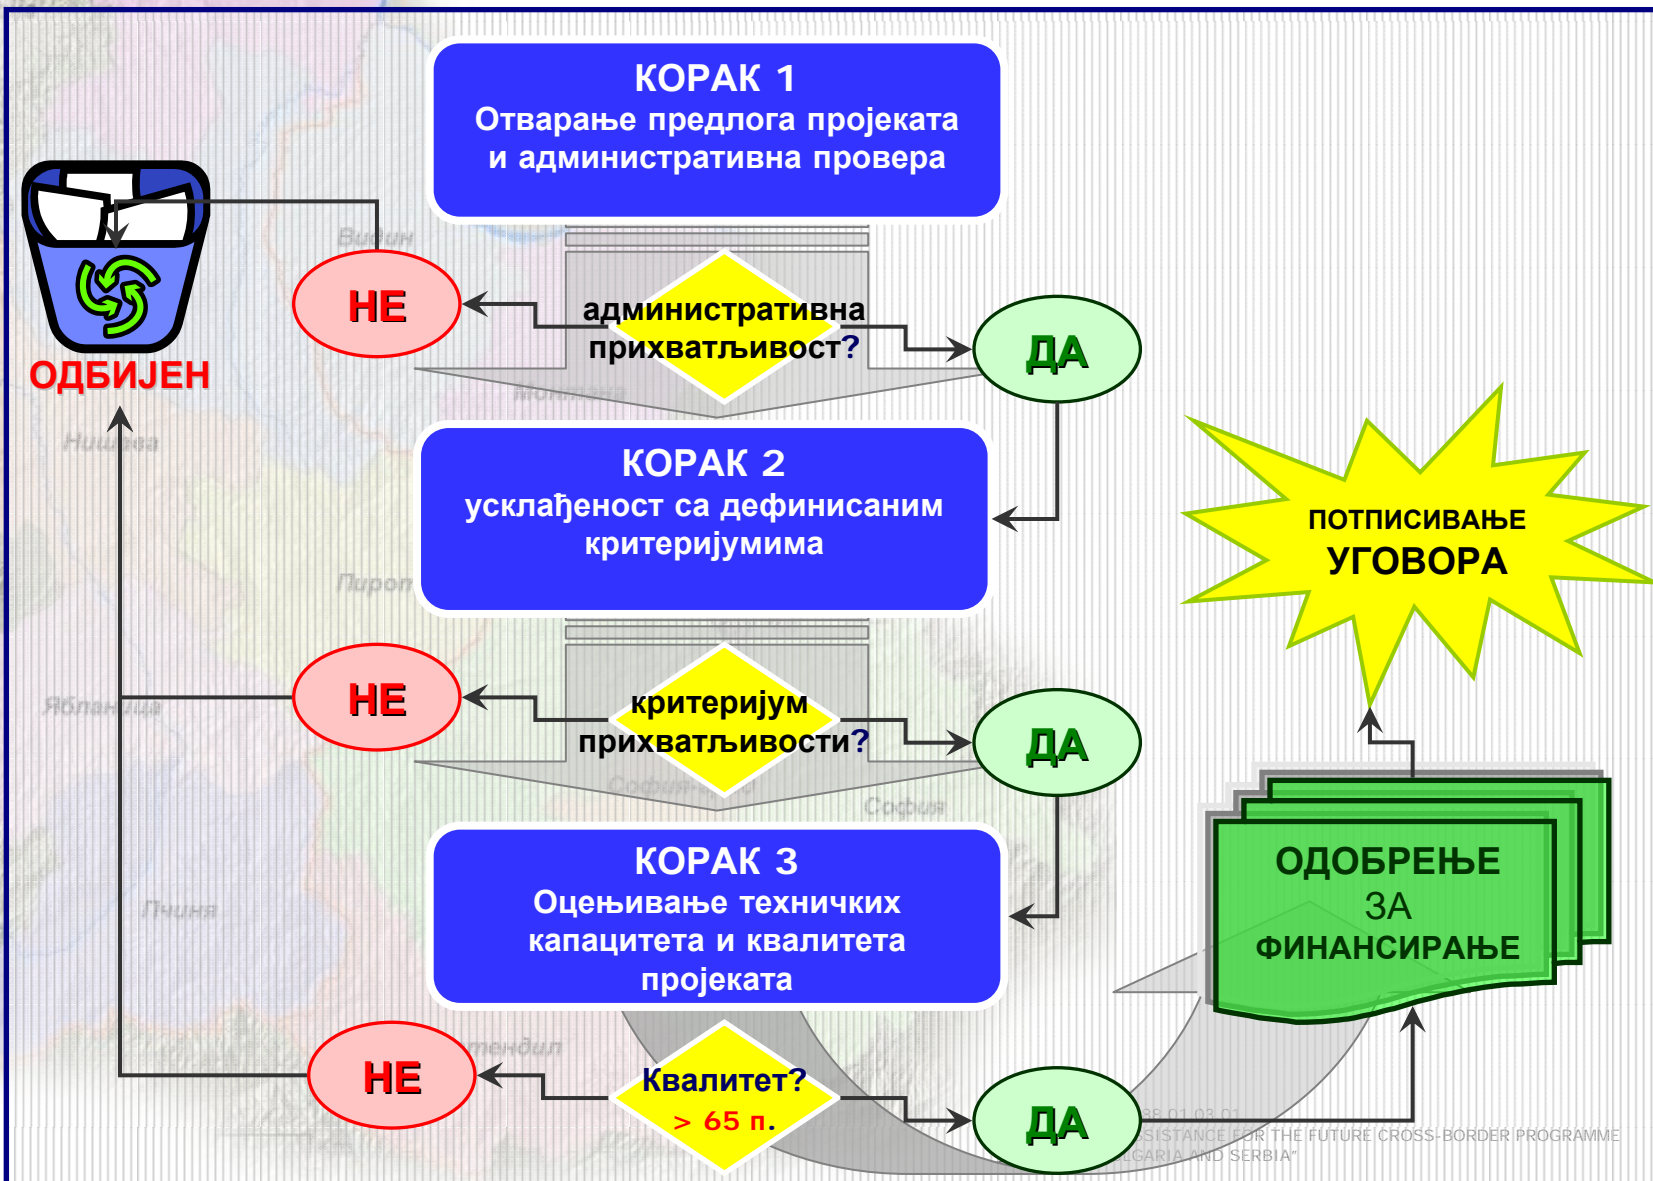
КОРАК 1
Отварање предлога пројеката и административна провера

ОДБИЈЕН

НЕ

административна прихватљивост?

ДА

КОРАК 2
усклађеност са дефинисаним критеријумима

ПОТПИСИВАЊЕ
УГОВОРА

НЕ

критеријум прихватљивости?

ДА

КОРАК 3
Оцењивање техничких капацитета и квалитета пројеката

ОДОБРЕЊЕ
ЗА
ФИНАНСИРАЊЕ

НЕ

Квалитет?
> 65 п.

ДА

Видин
Монтана
Нишава
Пирот
Јабланица
Софија
Софија
Пчиња
Кюстендил
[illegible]8 01 03 01
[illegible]SISTANCE FOR THE FUTURE CROSS-BORDER PROGRAMME
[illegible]LGARIA AND SERBIA"